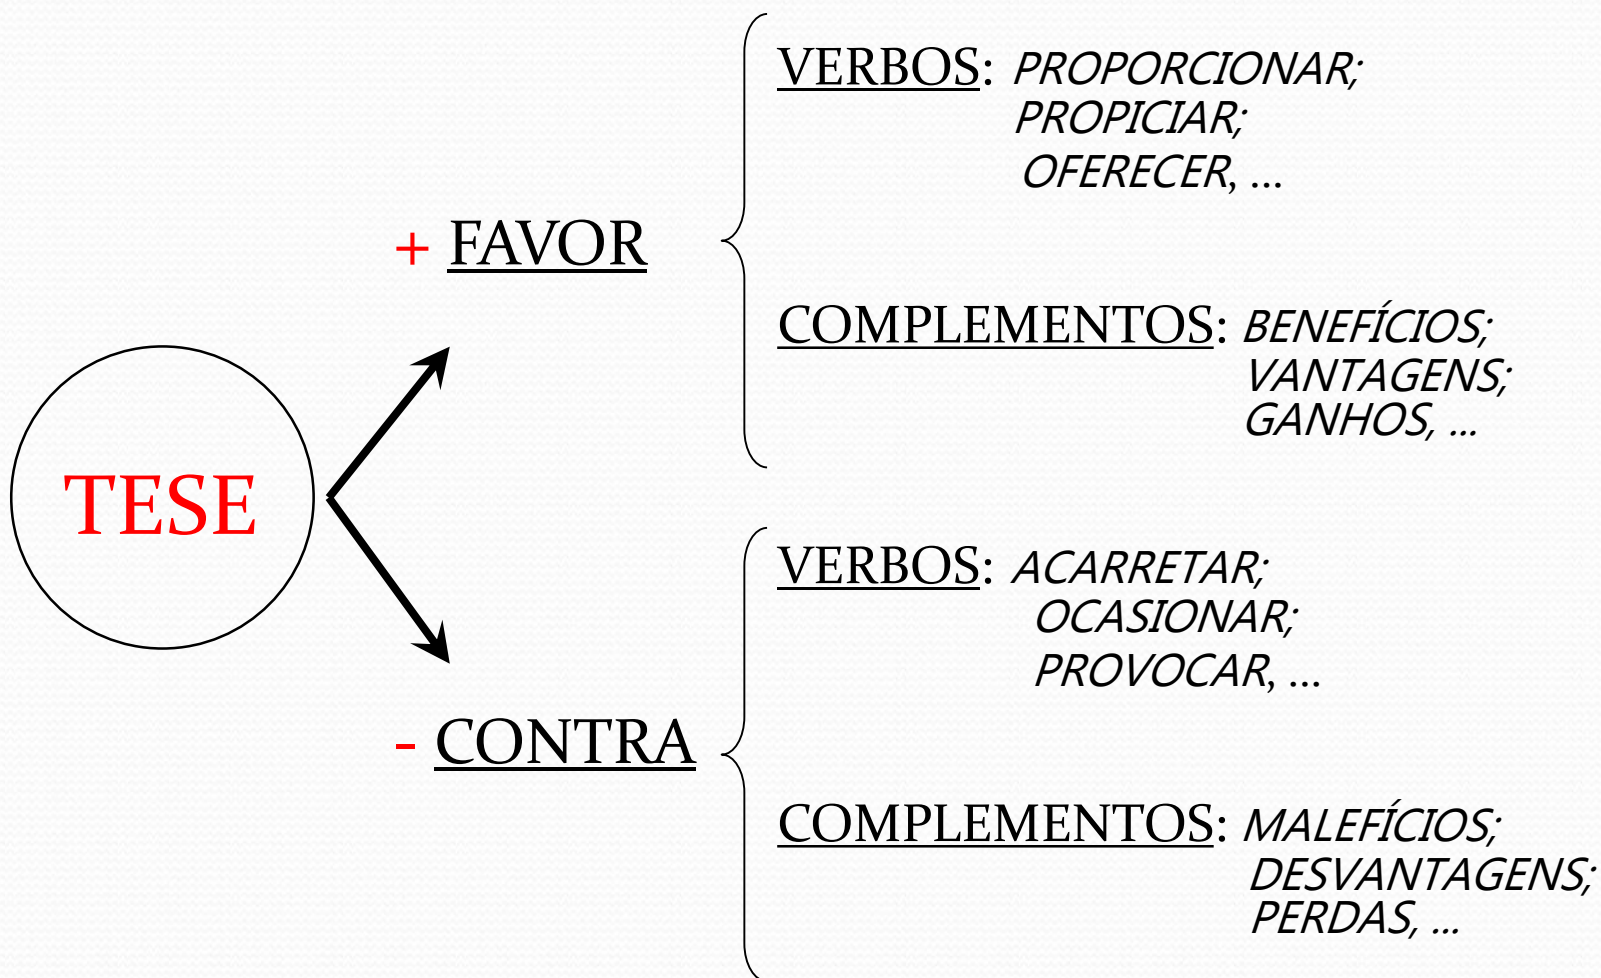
TESE

+ FAVOR

VERBOS: PROPORCIONAR;
PROPICIAR;
OFERECER, ...

COMPLEMENTOS: BENEFÍCIOS;
VANTAGENS;
GANHOS, ...

- CONTRA

VERBOS: ACARRETAR;
OCASIONAR;
PROVOCAR, ...

COMPLEMENTOS: MALEFÍCIOS;
DESVANTAGENS;
PERDAS, ...